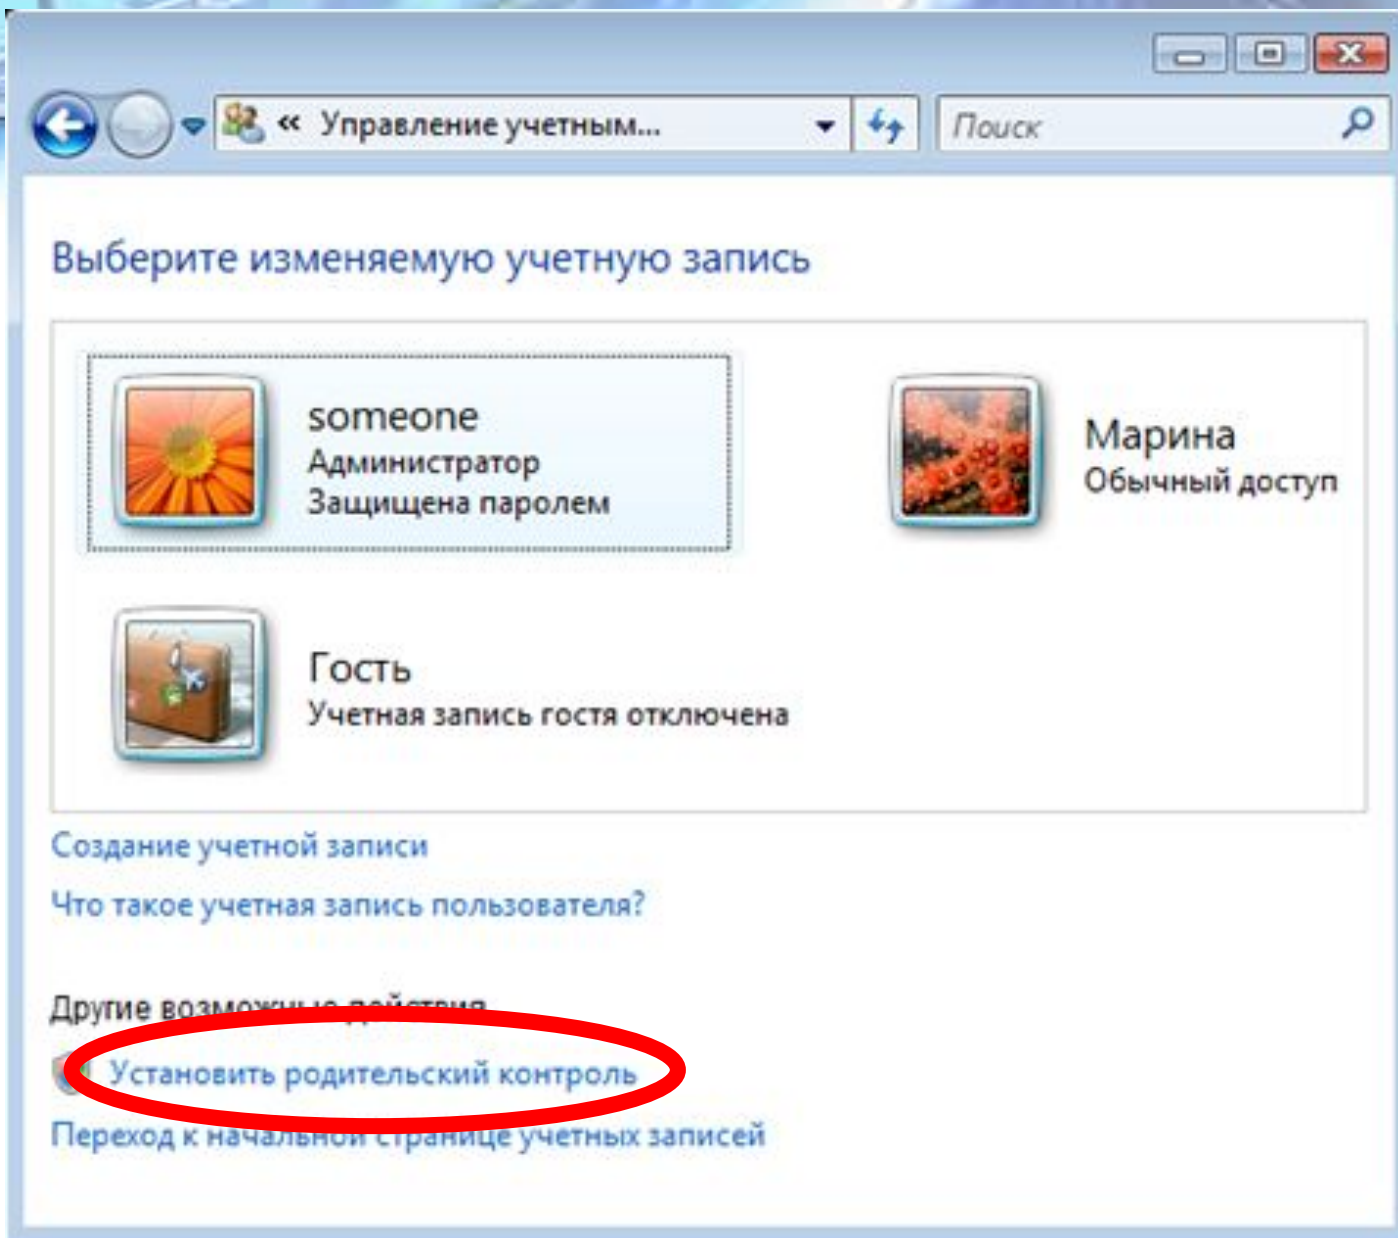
« Управление учетным...

Поиск

Выберите изменяемую учетную запись

someone
Администратор
Защищена паролем

Марина
Обычный доступ

Гость
Учетная запись гостя отключена

Создание учетной записи

Что такое учетная запись пользователя?

Другие возможные действия

Установить родительский контроль

Переход к начальной странице учетных записей